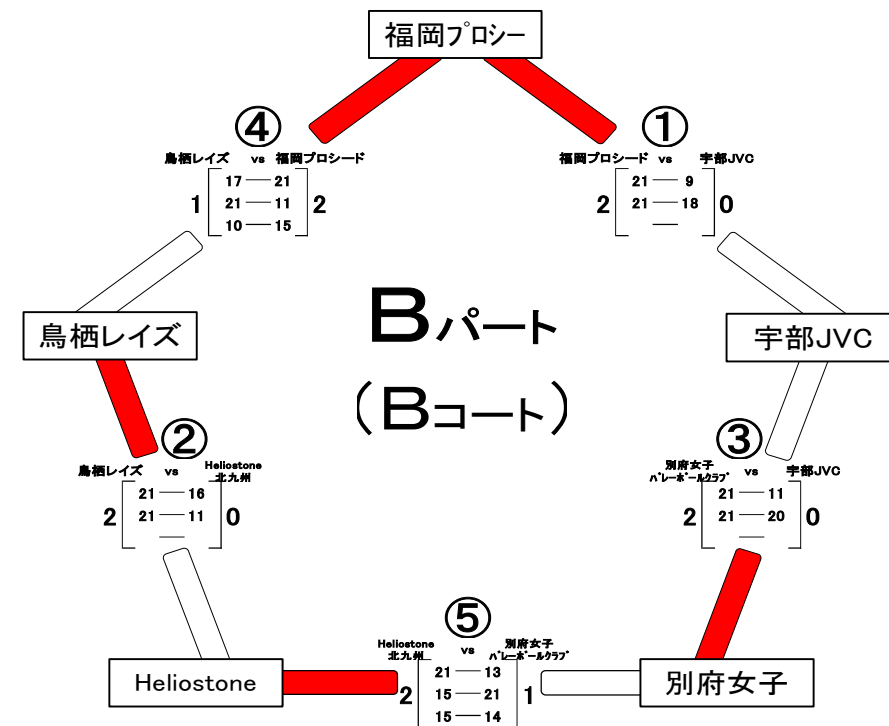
福岡プロシー

④
鳥栖レイズ vs 福岡プロシード
1
17 — 21
21 — 11
10 — 15
2

①
福岡プロシード vs 宇部JVC
2
21 — 9
21 — 18
—
0

Bパート
（Bコート）

鳥栖レイズ

宇部JVC

②
鳥栖レイズ vs Heliostone 北九州
2
21 — 16
21 — 11
—
0

③
別府女子 バレーボールクラブ vs 宇部JVC
2
21 — 11
21 — 20
—
0

⑤
Heliostone 北九州 vs 別府女子 バレーボールクラブ
2
21 — 13
15 — 21
15 — 14
1

Heliostone

別府女子